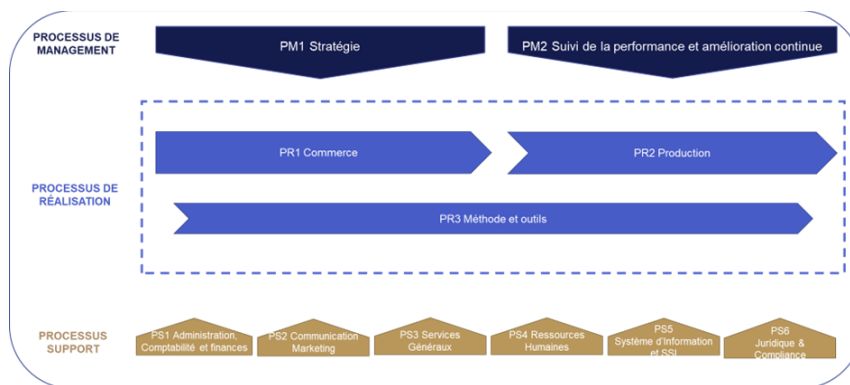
PROCESSUS DE MANAGEMENT

PM1 Stratégie

PM2 Suivi de la performance et amélioration continue

PROCESSUS DE RÉALISATION

PR1 Commerce

PR2 Production

PR3 Méthode et outils

PROCESSUS SUPPORT

PS1 Administration, Comptabilité et finances

PS2 Communication Marketing

PS3 Services Généraux

PS4 Ressources Humaines

PS5 Système d'Information et SSI

PS6 Juridique & Compliance